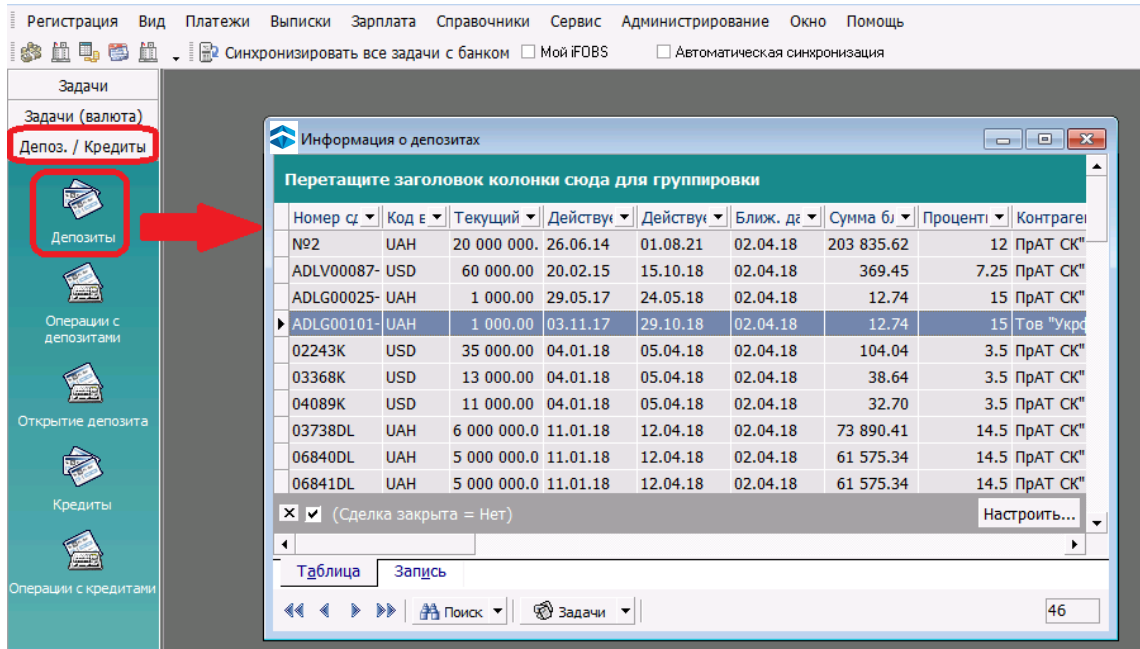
Регистрация Вид Платежи Выписки Зарплата Справочники Сервис Администрирование Окно Помощь

Синхронизировать все задачи с банком ☐ Мой iFOBS ☐ Автоматическая синхронизация

Задачи
Задачи (валюта)
Депоз. / Кредиты

Депозиты
Операции с депозитами
Открытие депозита
Кредиты
Операции с кредитами

Информация о депозитах

Перетащите заголовок колонки сюда для группировки

| Номер сд | Код в | Текущий | Действуе | Действуе | Ближ. да | Сумма бл | Процент | Контраген |
|---|---|---|---|---|---|---|---|---|
| №2 | UAH | 20 000 000. | 26.06.14 | 01.08.21 | 02.04.18 | 203 835.62 | 12 | ПрАТ СК" |
| ADLV00087- | USD | 60 000.00 | 20.02.15 | 15.10.18 | 02.04.18 | 369.45 | 7.25 | ПрАТ СК" |
| ADLG00025- | UAH | 1 000.00 | 29.05.17 | 24.05.18 | 02.04.18 | 12.74 | 15 | ПрАТ СК" |
| ADLG00101- | UAH | 1 000.00 | 03.11.17 | 29.10.18 | 02.04.18 | 12.74 | 15 | Тов "Укрф |
| 02243K | USD | 35 000.00 | 04.01.18 | 05.04.18 | 02.04.18 | 104.04 | 3.5 | ПрАТ СК" |
| 03368K | USD | 13 000.00 | 04.01.18 | 05.04.18 | 02.04.18 | 38.64 | 3.5 | ПрАТ СК" |
| 04089K | USD | 11 000.00 | 04.01.18 | 05.04.18 | 02.04.18 | 32.70 | 3.5 | ПрАТ СК" |
| 03738DL | UAH | 6 000 000.0 | 11.01.18 | 12.04.18 | 02.04.18 | 73 890.41 | 14.5 | ПрАТ СК" |
| 06840DL | UAH | 5 000 000.0 | 11.01.18 | 12.04.18 | 02.04.18 | 61 575.34 | 14.5 | ПрАТ СК" |
| 06841DL | UAH | 5 000 000.0 | 11.01.18 | 12.04.18 | 02.04.18 | 61 575.34 | 14.5 | ПрАТ СК" |

(Сделка закрыта = Нет)
Настроить...

Таблица Запись

Поиск Задачи 46